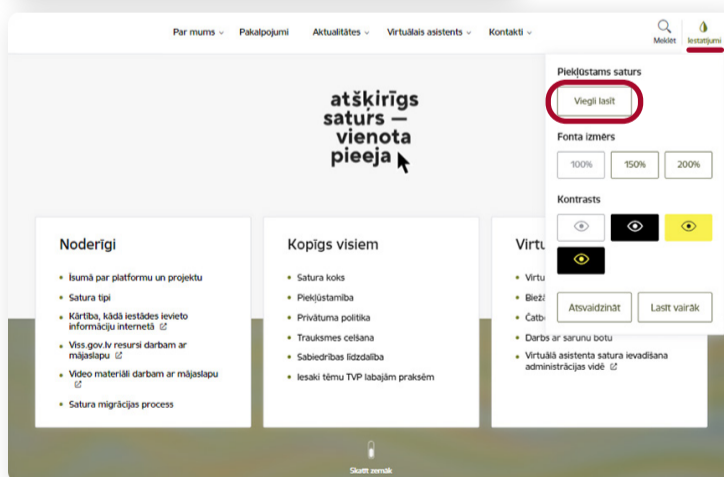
Par mums ⌄ Pakalpojumi Aktualitātes ⌄ Virtuālais asistents ⌄ Kontakti ⌄ Meklēt Iestatījumi

atšķirīgs saturs — vienota pieeja

Noderīgi
- Īsumā par platformu un projektu
- Satura tipi
- Kārtība, kādā iestādes ievieto informāciju internetā
- Viss.gov.lv resursi darbam ar mājaslapu
- Video materiāli darbam ar mājaslapu
- Satura migrācijas process

Kopīgs visiem
- Satura koks
- Piekļūstamība
- Privātuma politika
- Trauksmes celšana
- Sabiedrības līdzdalība
- Iesaki tēmu TVP labajām praksēm

Virtu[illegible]
- Virtu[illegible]
- Biežā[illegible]
- Čatb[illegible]
- Darbs ar sarunu botu
- Virtuālā asistenta satura ievadīšana administrācijas vidē

Piekļūstams saturs
Viegli lasīt
Fonta izmērs
100% 150% 200%
Kontrasts
Atsvaidzināt Lasīt vairāk

Skatīt zemāk